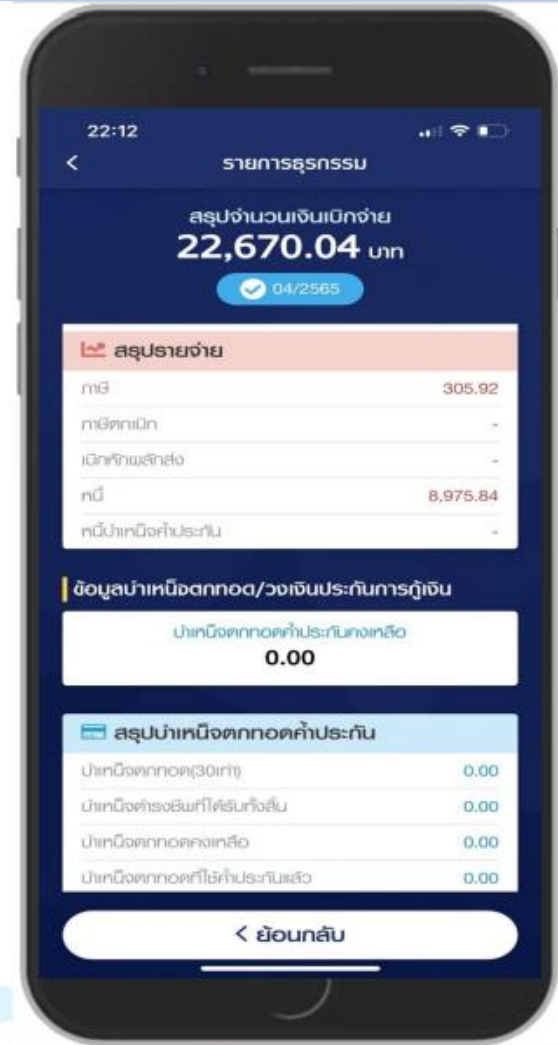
22:12

<

รายการธุรกรรม

สรุปจำนวนเงินเบิกจ่าย

22,670.04 บาท

04/2565

สรุปรายจ่าย

| | |
|---|---|
| ภาษี | 305.92 |
| ภาษีตกเบิก | - |
| เบิกหักเหลื่อมส่ง | - |
| หนี้ | 8,975.84 |
| หนี้บำเหน็จค้ำประกัน | - |

ข้อมูลบำเหน็จตกทอด/วงเงินประกันการกู้เงิน

บำเหน็จตกทอดค้ำประกันคงเหลือ

0.00

สรุปบำเหน็จตกทอดค้ำประกัน

| | |
|---|---|
| บำเหน็จตกทอด(30เท่า) | 0.00 |
| บำเหน็จดำรงชีพที่ได้รับทั้งสิ้น | 0.00 |
| บำเหน็จตกทอดคงเหลือ | 0.00 |
| บำเหน็จตกทอดที่ใช้ค้ำประกันแล้ว | 0.00 |

< ย้อนกลับ